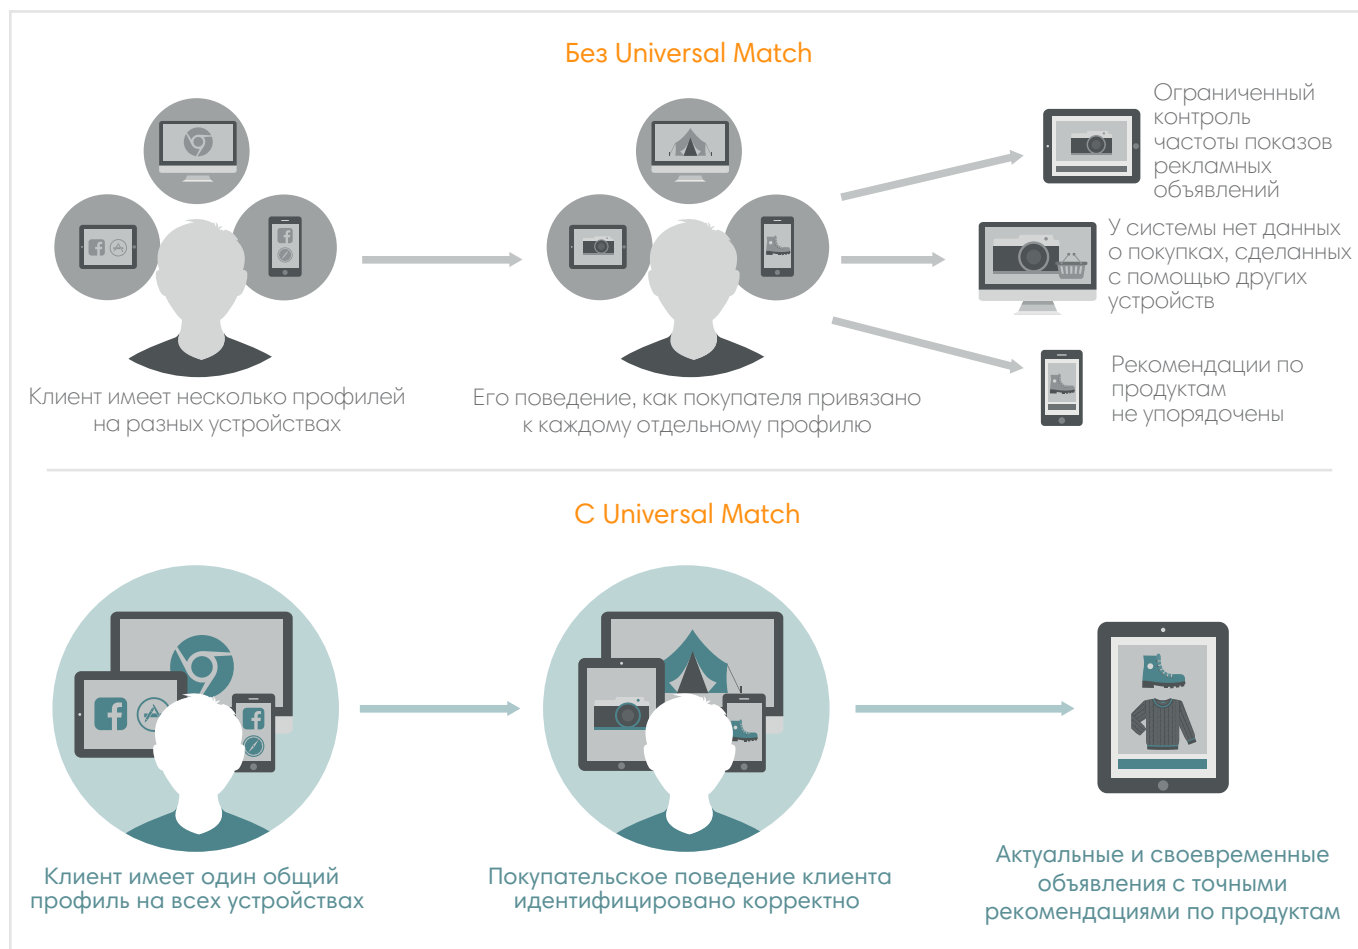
Без Universal Match

Ограниченный контроль частоты показов рекламных объявлений

У системы нет данных о покупках, сделанных с помощью других устройств

Рекомендации по продуктам не упорядочены

Клиент имеет несколько профилей на разных устройствах

Его поведение, как покупателя привязано к каждому отдельному профилю

С Universal Match

Клиент имеет один общий профиль на всех устройствах

Покупательское поведение клиента идентифицировано корректно

Актуальные и своевременные объявления с точными рекомендациями по продуктам